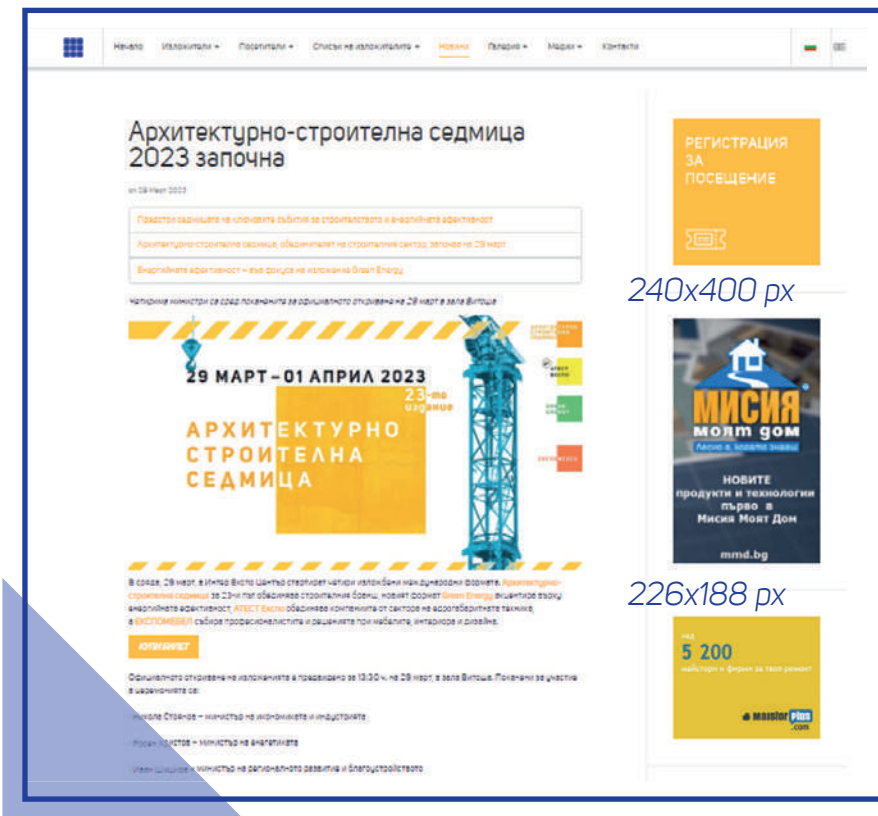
Начало Изложители ▾ Посетители ▾ Списък на изложителите ▾ Новини Галерия ▾ Медии ▾ Контакти

Архитектурно-строителна седмица 2023 започна

от 29 Март 2023

Представи седмицата на ключовите събития за строителството и енергийната ефективност

Архитектурно-строителна седмица, обединяваме на строителния сектор, започва на 29 март

Енергийната ефективност – във фокуса на изложения Green Energy

Четирима министри са сред поканените за официалното откриване на 29 март в зала Витоша

29 МАРТ – 01 АПРИЛ 2023

23-то издание

АРХИТЕКТУРНО СТРОИТЕЛНА СЕДМИЦА

В сряда, 29 март, в Интер Експо Център стартират четири изложбени международни формата. Архитектурно-строителна седмица за 23-ти път обединява строителния бранш, новият формат Green Energy акцентира върху енергийната ефективност, АГЕСТ Експо обединява компаниите от сектора на агротехниката, а ЕКСПОМЕБЕЛ събира професионалистите и решенията при мебелите, интериора и дизайна.

КУПИ БИЛЕТ

Официалното откриване на изложенията е предвидено за 13:30 ч. на 29 март, в зала Витоша. Поканени за участие в церемонията са:

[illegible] Стоянов – министър на икономиката и индустрията

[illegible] – министър на енергетиката

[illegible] – министър на регионалното развитие и благоустройството

РЕГИСТРАЦИЯ ЗА ПОСЕЩЕНИЕ

240x400 px

МИСИЯ моят дом

НОВИТЕ продукти и технологии първо в Мисия Моят Дом

mmd.bg

226x188 px

над 5 200 майстори и фирми за твоя ремонт

maistorplus.com